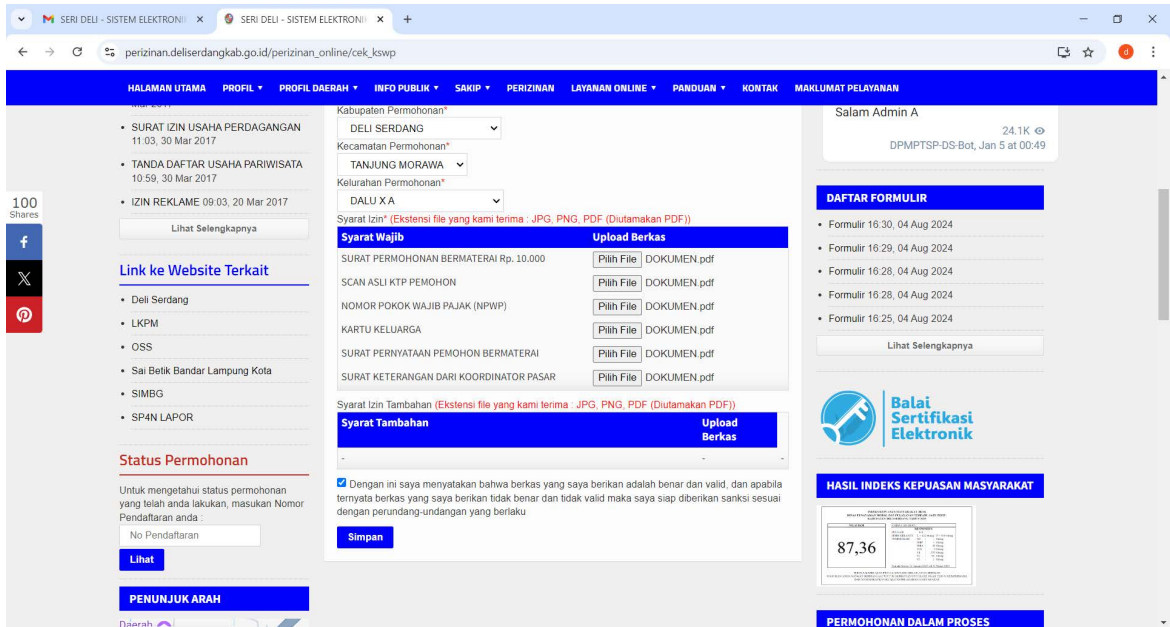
SERI DELI - SISTEM ELEKTRONIK ×
SERI DELI - SISTEM ELEKTRONIK ×
+

perizinan.deliserdangkab.go.id/perizinan_online/cek_kswp

HALAMAN UTAMA PROFIL ▾ PROFIL DAERAH ▾ INFO PUBLIK ▾ SAKIP ▾ PERIZINAN LAYANAN ONLINE ▾ PANDUAN ▾ KONTAK MAKLUMAT PELAYANAN

Mar 2017

• SURAT IZIN USAHA PERDAGANGAN 11:03, 30 Mar 2017
• TANDA DAFTAR USAHA PARIWISATA 10:59, 30 Mar 2017
• IZIN REKLAME 09:03, 20 Mar 2017

Lihat Selengkapnya

100 Shares

Link ke Website Terkait

• Deli Serdang
• LKPM
• OSS
• Sai Betik Bandar Lampung Kota
• SIMBG
• SP4N LAPOR

Status Permohonan

Untuk mengetahui status permohonan yang telah anda lakukan, masukan Nomor Pendaftaran anda :

No Pendaftaran

Lihat

PENUNJUK ARAH

Daerah

Kabupaten Permohonan*
DELI SERDANG
Kecamatan Permohonan*
TANJUNG MORAWA
Kelurahan Permohonan*
DALU X A
Syarat Izin* (Ekstensi file yang kami terima : JPG, PNG, PDF (Diutamakan PDF))

| Syarat Wajib | Upload Berkas |
|---|---|
| SURAT PERMOHONAN BERMATERAI Rp. 10.000 | Pilih File DOKUMEN.pdf |
| SCAN ASLI KTP PEMOHON | Pilih File DOKUMEN.pdf |
| NOMOR POKOK WAJIB PAJAK (NPWP) | Pilih File DOKUMEN.pdf |
| KARTU KELUARGA | Pilih File DOKUMEN.pdf |
| SURAT PERNYATAAN PEMOHON BERMATERAI | Pilih File DOKUMEN.pdf |
| SURAT KETERANGAN DARI KOORDINATOR PASAR | Pilih File DOKUMEN.pdf |

Syarat Izin Tambahan (Ekstensi file yang kami terima : JPG, PNG, PDF (Diutamakan PDF))

| Syarat Tambahan | Upload Berkas |
|---|---|
| - | - |

Dengan ini saya menyatakan bahwa berkas yang saya berikan adalah benar dan valid, dan apabila ternyata berkas yang saya berikan tidak benar dan tidak valid maka saya siap diberikan sanksi sesuai dengan perundang-undangan yang berlaku

Simpan

Salam Admin A
24.1K
DPMPTSP-DS-Bot, Jan 5 at 00:49

DAFTAR FORMULIR

• Formulir 16:30, 04 Aug 2024
• Formulir 16:29, 04 Aug 2024
• Formulir 16:28, 04 Aug 2024
• Formulir 16:28, 04 Aug 2024
• Formulir 16:25, 04 Aug 2024

Lihat Selengkapnya

Balai Sertifikasi Elektronik

HASIL INDEKS KEPUASAN MASYARAKAT

87,36

PERMOHONAN DALAM PROSES